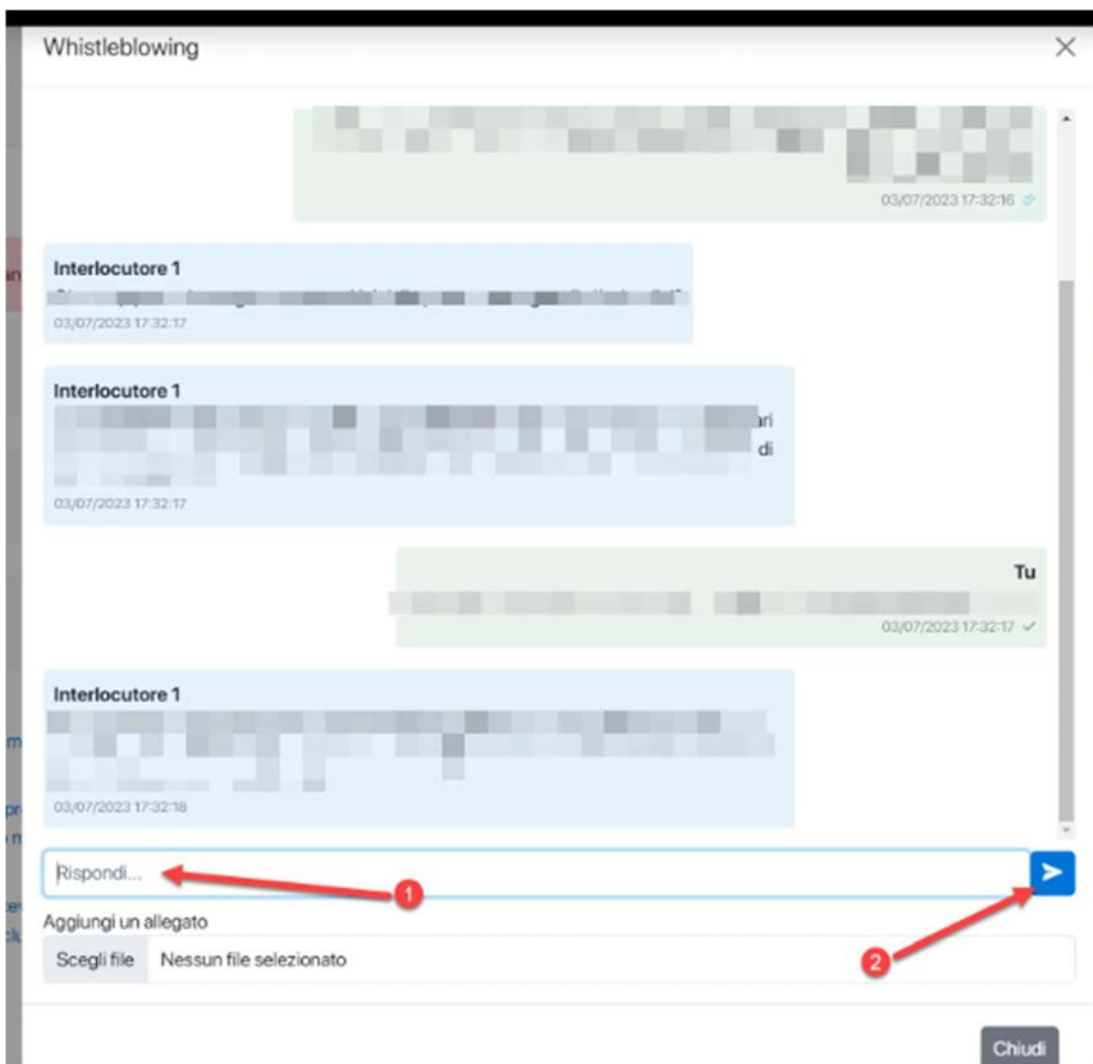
Whistleblowing

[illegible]
03/07/2023 17:32:16

Interlocutore 1
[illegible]
03/07/2023 17:32:17

Interlocutore 1
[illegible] ari
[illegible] di
03/07/2023 17:32:17

Tu
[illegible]
03/07/2023 17:32:17

Interlocutore 1
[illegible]
03/07/2023 17:32:18

Rispondi...

1

2

Aggiungi un allegato
Scegli file Nessun file selezionato

Chiudi